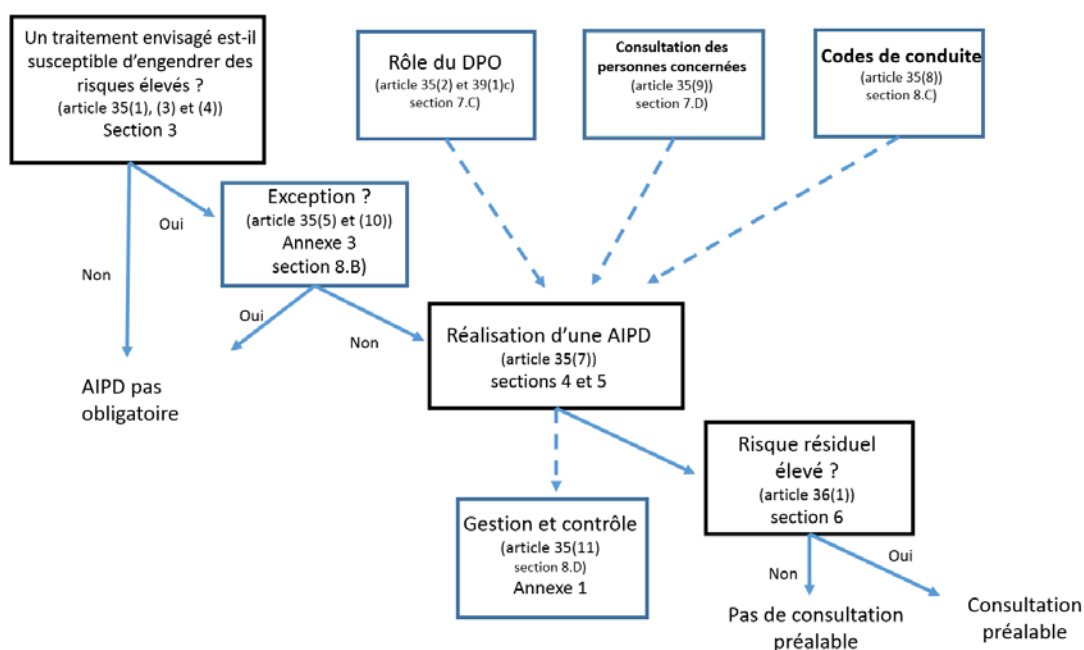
Un traitement envisagé est-il susceptible d'engendrer des risques élevés ?
(article 35(1), (3) et (4))
Section 3

Rôle du DPO
(article 35(2) et 39(1)c)
section 7.C)

Consultation des personnes concernées
(article 35(9))
section 7.D)

Codes de conduite
(article 35(8))
section 8.C)

Oui

Exception ?
(article 35(5) et (10))
Annexe 3
section 8.B)

Non

Oui

Non

AIPD pas obligatoire

Réalisation d'une AIPD
(article 35(7))
sections 4 et 5

Risque résiduel élevé ?
(article 36(1))
section 6

Gestion et contrôle
(article 35(11)
section 8.D)
Annexe 1

Non

Oui

Pas de consultation préalable

Consultation préalable